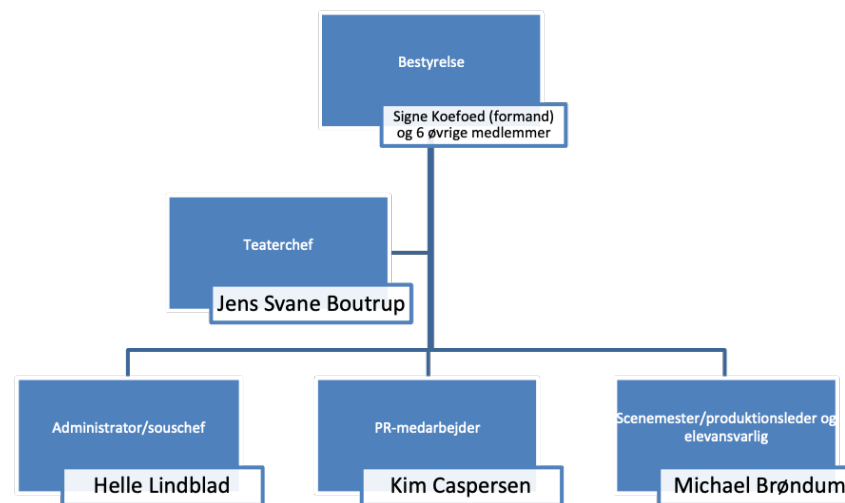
Bestyrelse

Signe Koefoed (formand) og 6 øvrige medlemmer

Teaterchef

Jens Svane Boutrup

Administrator/souschef

Helle Lindblad

PR-medarbejder

Kim Caspersen

Scenemester/produktionsleder og elevansvarlig

Michael Brøndum